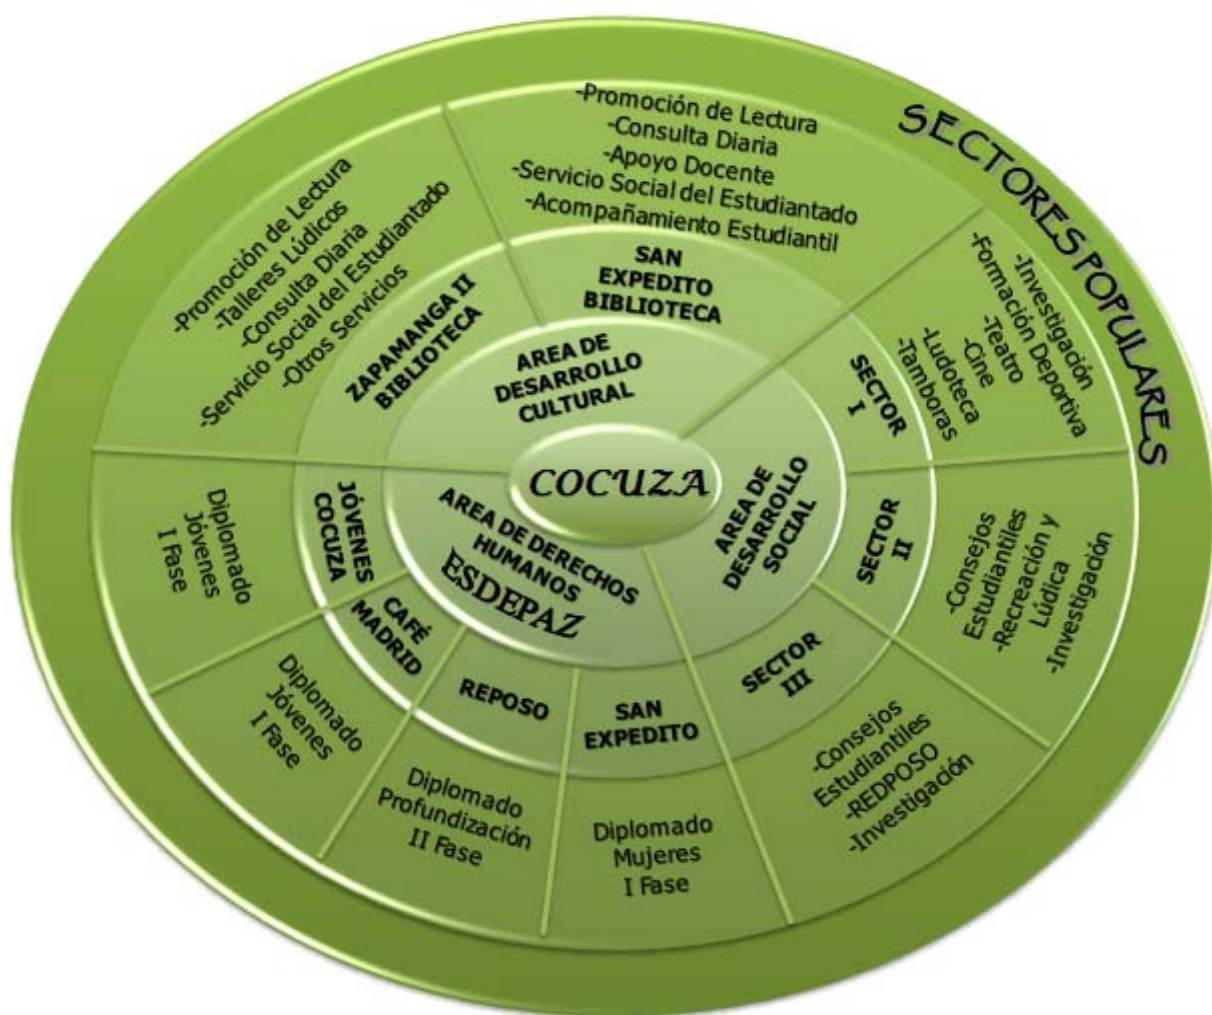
SECTORES POPULARES

COCUZA

AREA DE DESARROLLO CULTURAL

AREA DE DESARROLLO SOCIAL

AREA DE DERECHOS HUMANOS
ESDEPAZ

ZAPAMANGA II BIBLIOTECA

-Promoción de Lectura
-Talleres Lúdicos
-Consulta Diaria
-Servicio Social del Estudiantado
-Otros Servicios

SAN EXPEDITO BIBLIOTECA

-Promoción de Lectura
-Consulta Diaria
-Apoyo Docente
-Servicio Social del Estudiantado
-Acompañamiento Estudiantil

SECTOR I

-Investigación
-Formación Deportiva
-Teatro
-Cine
-Ludoteca
-Tamboras

SECTOR II

-Consejos Estudiantiles
-Recreación y Lúdica
-Investigación

SECTOR III

-Consejos Estudiantiles
-REDPOSO
-Investigación

SAN EXPEDITO

Diplomado Mujeres I Fase

REPOSO

Diplomado Profundización II Fase

CAFÉ MADRID

Diplomado Jóvenes I Fase

JÓVENES COCUZA

Diplomado Jóvenes I Fase